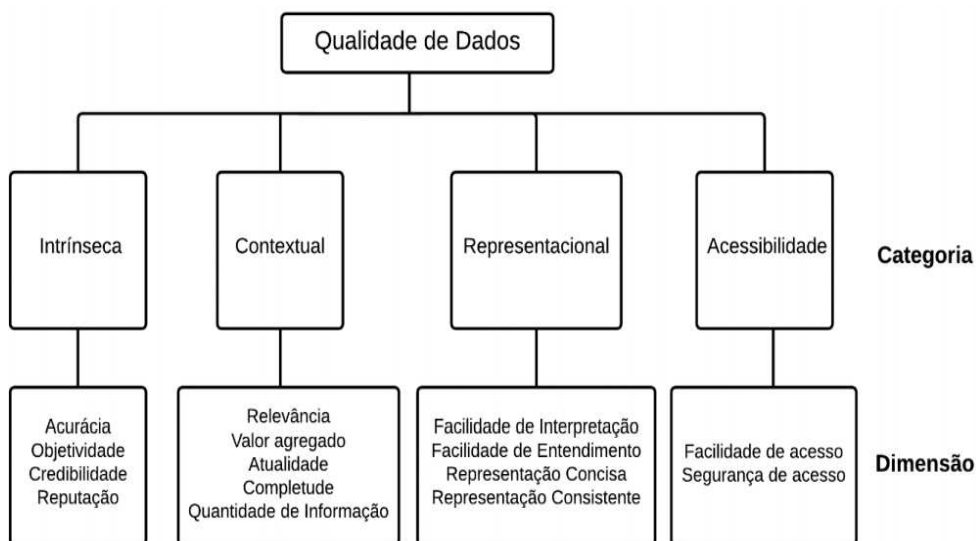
Qualidade de Dados

Intrínseca

Contextual

Representacional

Acessibilidade

Categoria

Acurácia
Objetividade
Credibilidade
Reputação

Relevância
Valor agregado
Atualidade
Completude
Quantidade de Informação

Facilidade de Interpretação
Facilidade de Entendimento
Representação Concisa
Representação Consistente

Facilidade de acesso
Segurança de acesso

Dimensão